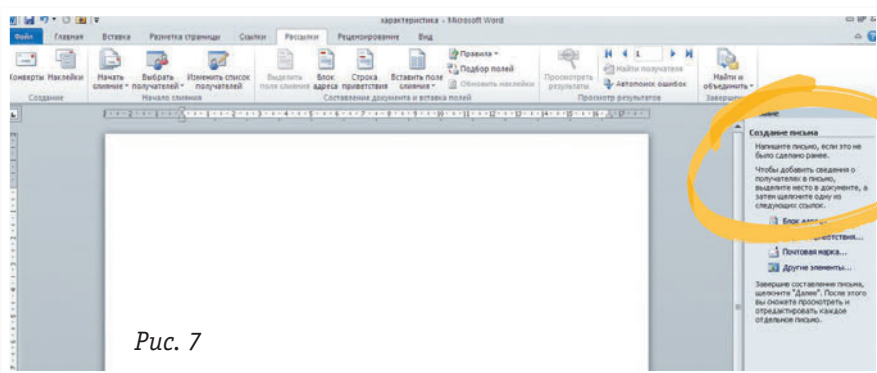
характеристика - Microsoft Word

Файл Главная Вставка Разметка страницы Ссылки Рассылки Рецензирование Вид

Конверты Наклейки
Создание

Начать слияние Выбрать получателей Изменить список получателей
Начало слияния

Выделить поля слияния Блок адреса Строка приветствия Вставить поле слияния Правила Подбор полей Обновить наклейки
Составление документа и вставка полей

Просмотреть результаты 1 Найти получателя Автопоиск ошибок
Просмотр результатов

Найти и объединить
Заверш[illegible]

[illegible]ние

Создание письма

Напишите письмо, если это не было сделано ранее.

Чтобы добавить сведения о получателях в письмо, выделите место в документе, а затем щелкните одну из следующих ссылок.

Блок адр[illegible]
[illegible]риветствия...
Почтовая марка...
Другие элементы...

Завершите составление письма, щелкните "Далее". После этого вы сможете просмотреть и отредактировать каждое отдельное письмо.

Рис. 7